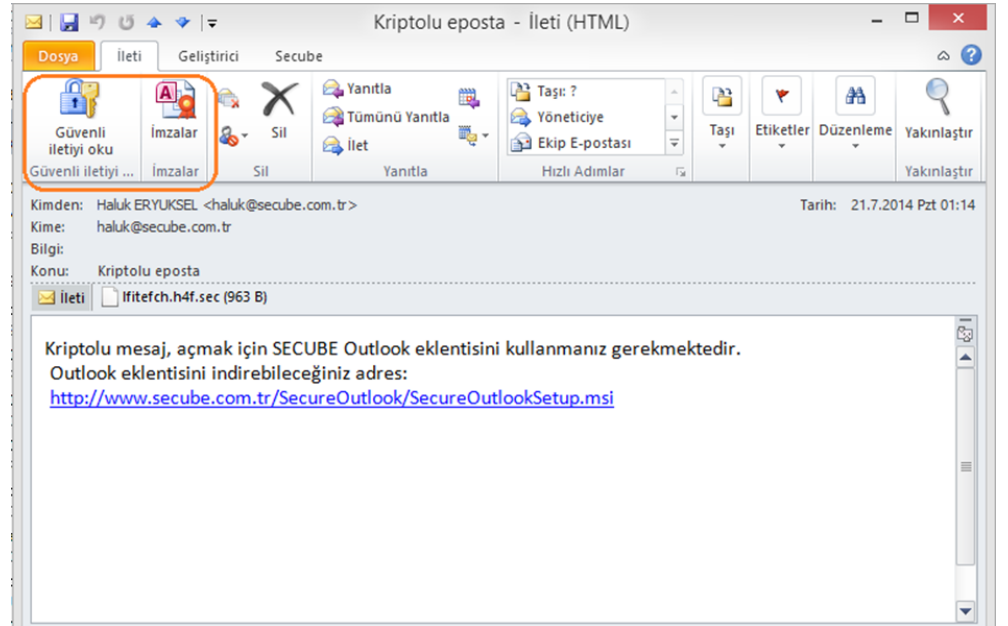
Kriptolu eposta - İleti (HTML)

Dosya | İleti | Geliştirici | Secube

Güvenli iletiyi oku
İmzalar
Güvenli iletiyi ... | İmzalar
Sil
Sil
Yanıtla
Tümünü Yanıtla
İlet
Yanıtla
Taşı: ?
Yöneticiye
Ekip E-postası
Hızlı Adımlar
Taşı
Etiketler
Düzenleme
Yakınlaştır
Yakınlaştır

Kimden: Haluk ERYUKSEL <haluk@secube.com.tr>
Tarih: 21.7.2014 Pzt 01:14
Kime: haluk@secube.com.tr
Bilgi:
Konu: Kriptolu eposta

İleti | lfitefch.h4f.sec (963 B)

Kriptolu mesaj, açmak için SECUBE Outlook eklentisini kullanmanız gerekmektedir.
Outlook eklentisini indirebileceğiniz adres:
http://www.secube.com.tr/SecureOutlook/SecureOutlookSetup.msi